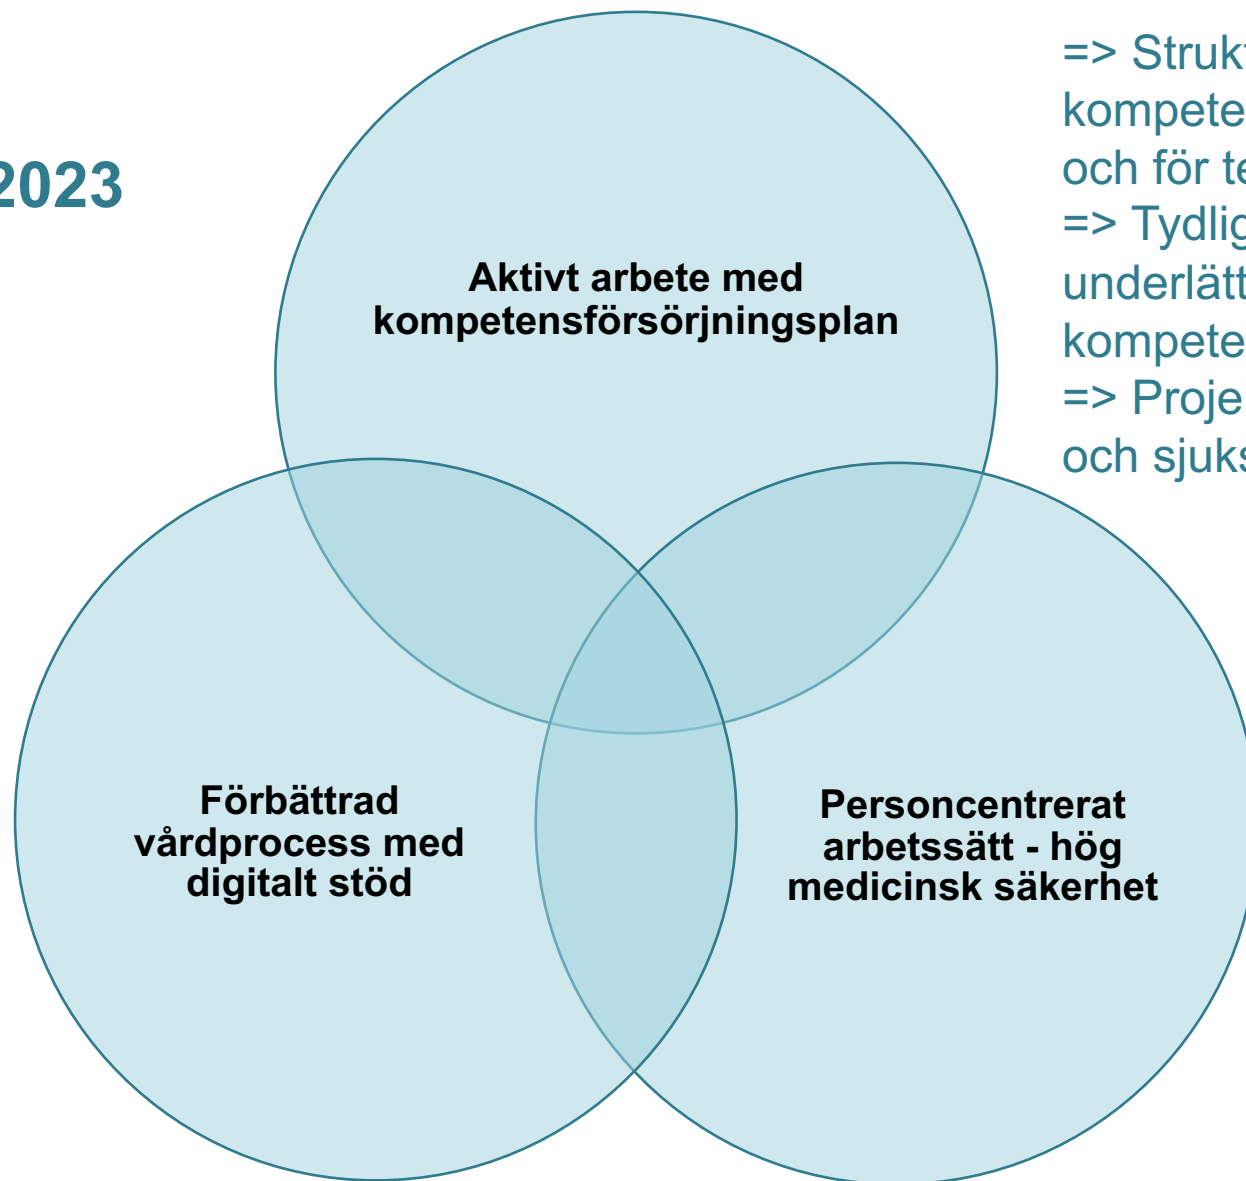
2023

Aktivt arbete med kompetensförsörjningsplan

=> Strukt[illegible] kompete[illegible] och för te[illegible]
=> Tydlig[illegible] underlätt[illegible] kompete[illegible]
=> Proje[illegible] och sjuks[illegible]

Förbättrad vårdprocess med digitalt stöd

Personcentrerat arbetssätt - hög medicinsk säkerhet